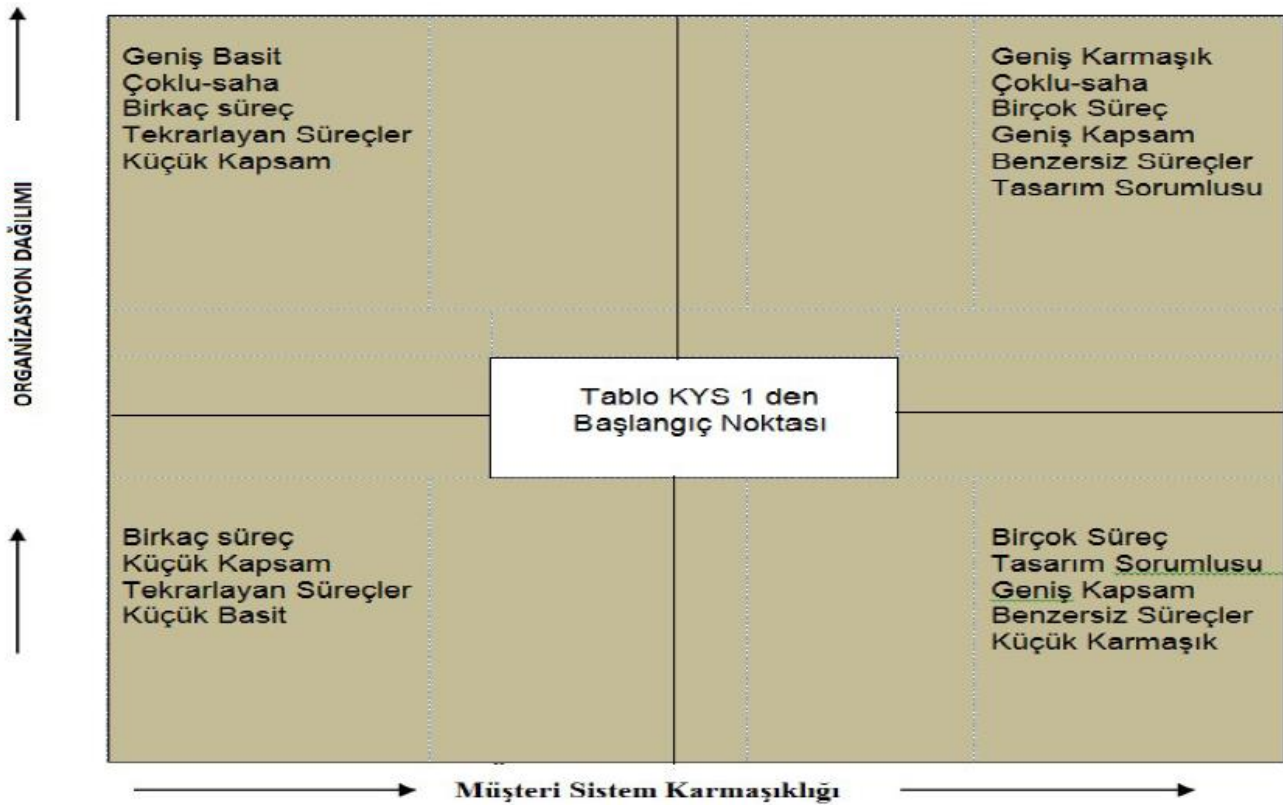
ORGANİZASYON DAĞILIMI

Geniş Basit
Çoklu-saha
Birkaç süreç
Tekrarlayan Süreçler
Küçük Kapsam

Geniş Karmaşık
Çoklu-saha
Birçok Süreç
Geniş Kapsam
Benzersiz Süreçler
Tasarım Sorumlusu

Tablo KYS 1 den
Başlangıç Noktası

Birkaç süreç
Küçük Kapsam
Tekrarlayan Süreçler
Küçük Basit

Birçok Süreç
Tasarım Sorumlusu
Geniş Kapsam
Benzersiz Süreçler
Küçük Karmaşık

Müşteri Sistem Karmaşıklığı